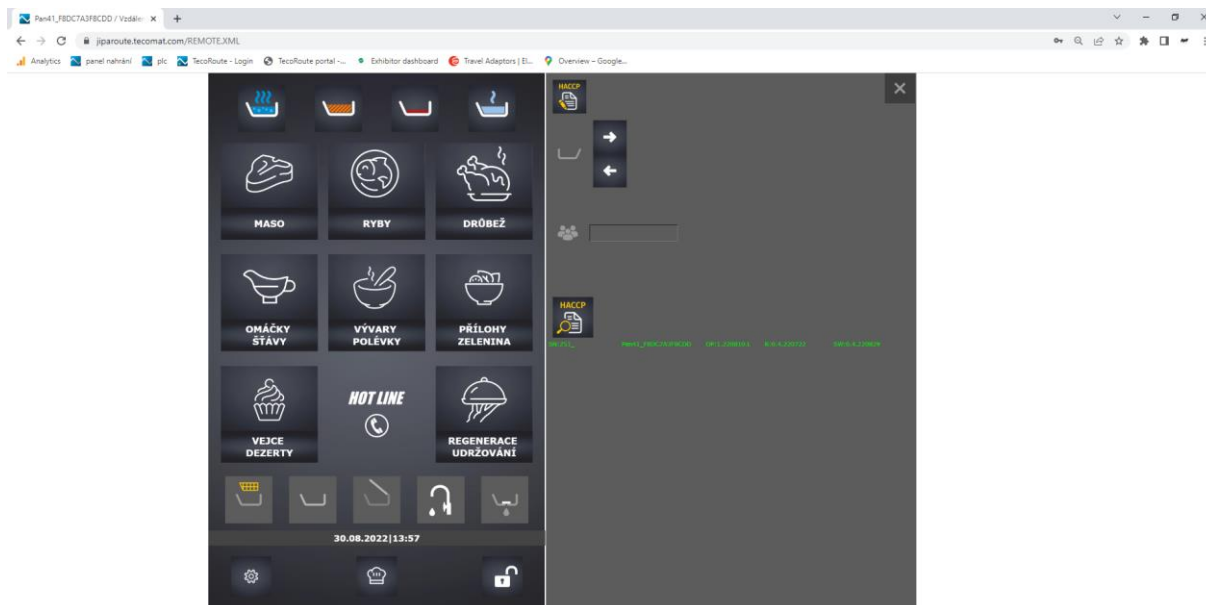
Pan41_F8DC7A3F8CDD / Vzdálen ×  +

jiparoute.tecomat.com/REMOTE.XML

Analytics  panel nahrání  plc  TecoRoute - Login  TecoRoute portal -...  Exhibitor dashboard  Travel Adaptors | El...  Overview – Google...

MASO

RYBY

DRŮBEŽ

OMÁČKY ŠŤÁVY

VÝVARY POLÉVKY

PŘÍLOHY ZELENINA

VEJCE DEZERTY

HOT LINE

REGENERACE UDRŽOVÁNÍ

30.08.2022|13:57

HACCP

HACCP

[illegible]